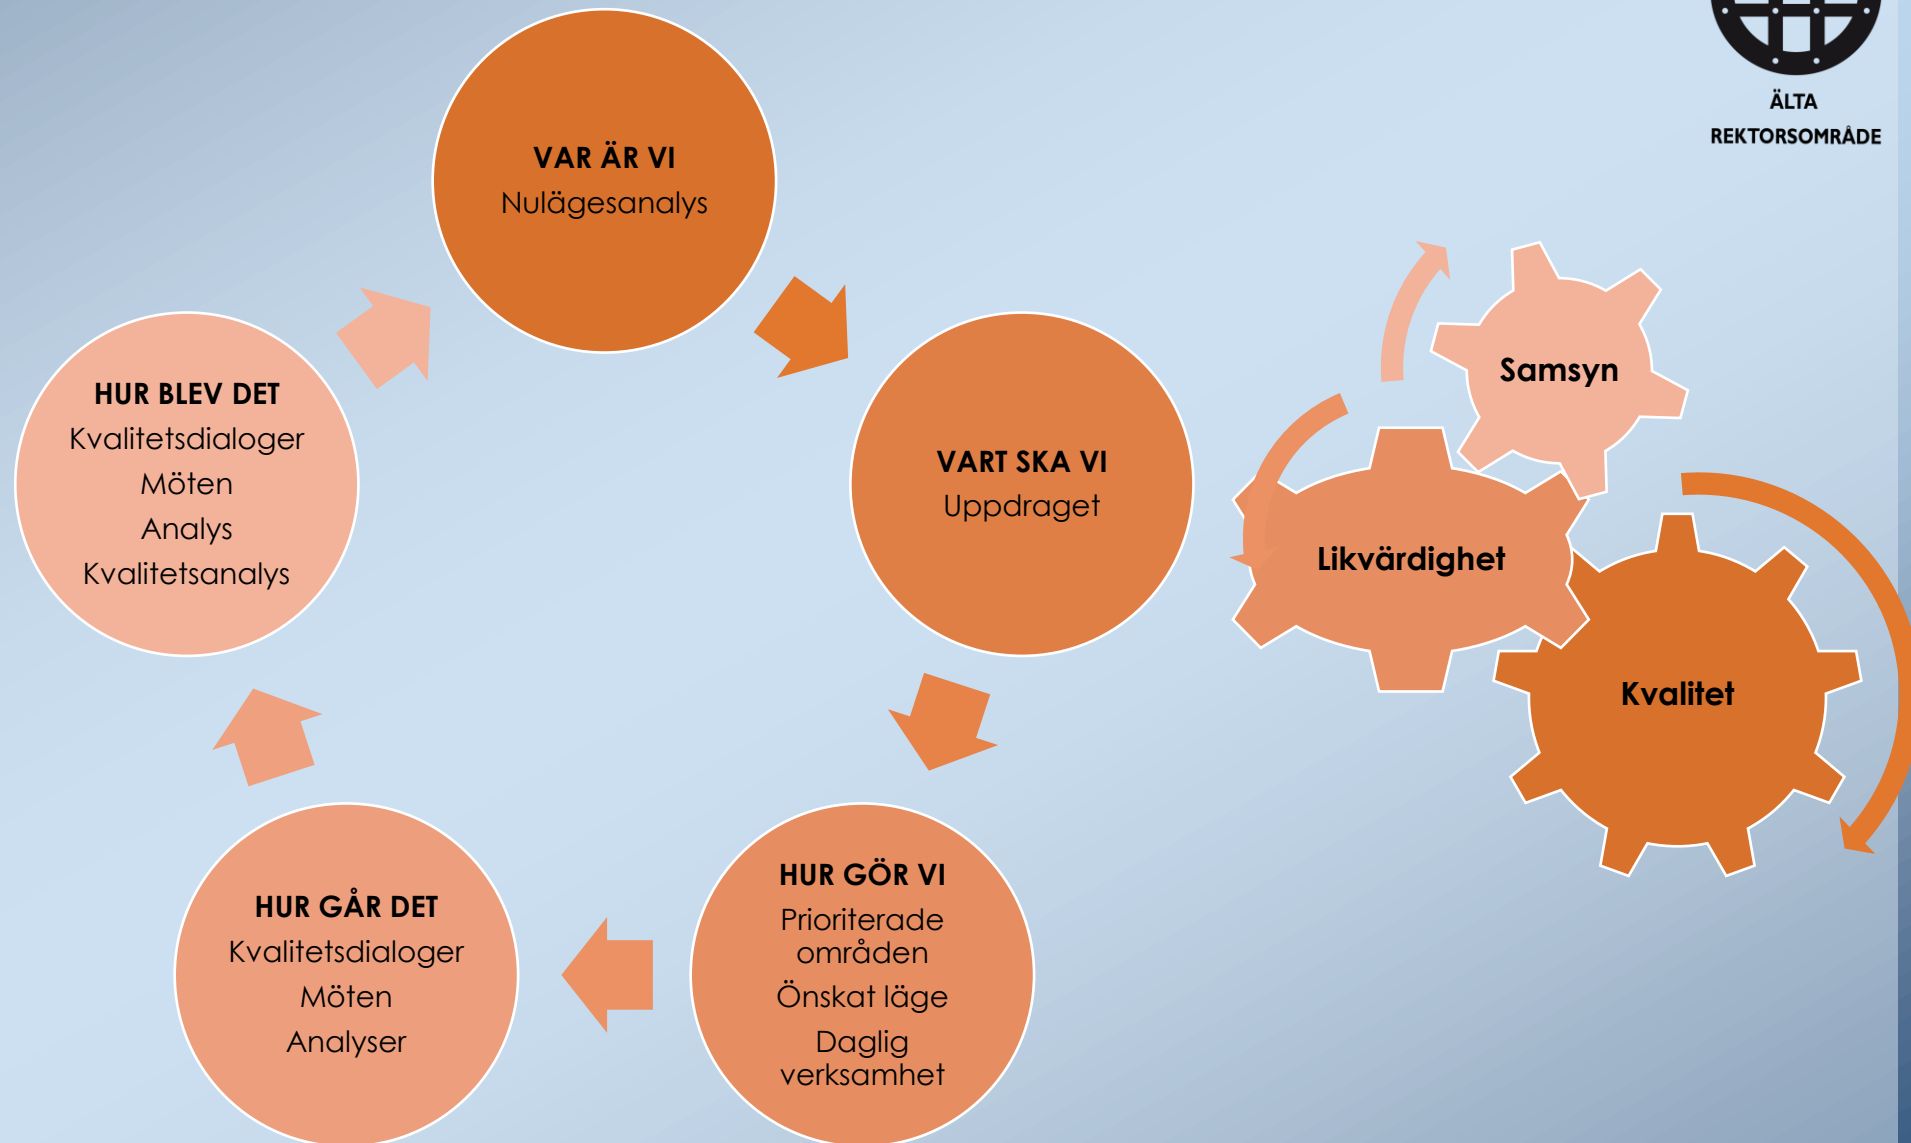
ÄLTA
REKTORSOMRÅDE

VAR ÄR VI
Nulägesanalys

VART SKA VI
Uppdraget

HUR GÖR VI
Prioriterade områden
Önskat läge
Daglig verksamhet

HUR GÅR DET
Kvalitetsdialoger
Möten
Analyser

HUR BLEV DET
Kvalitetsdialoger
Möten
Analys
Kvalitetsanalys

Samsyn

Likvärdighet

Kvalitet